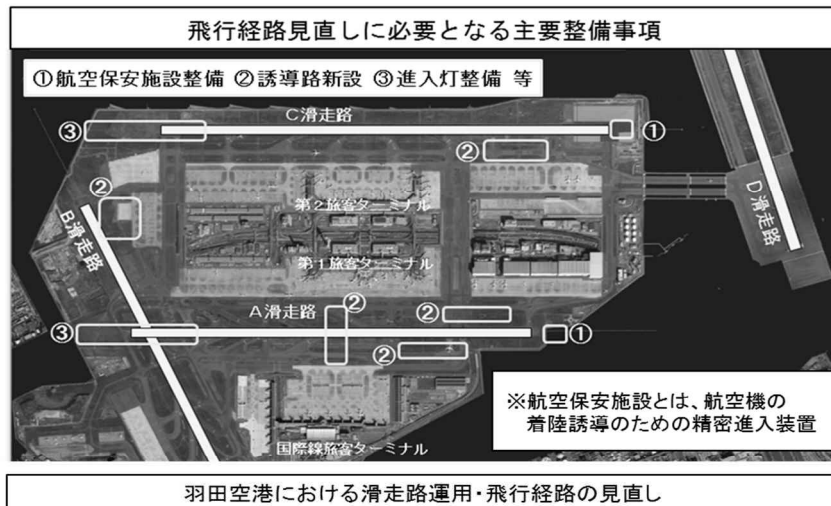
飛行経路見直しに必要となる主要整備事項

①航空保安施設整備 ②誘導路新設 ③進入灯整備 等

C滑走路

③

①

②

②

D滑走路

B滑走路

第２旅客ターミナル

第１旅客ターミナル

A滑走路

②

②

③

①

②

※航空保安施設とは、航空機の着陸誘導のための精密進入装置

国際線旅客ターミナル

羽田空港における滑走路運用・飛行経路の見直し